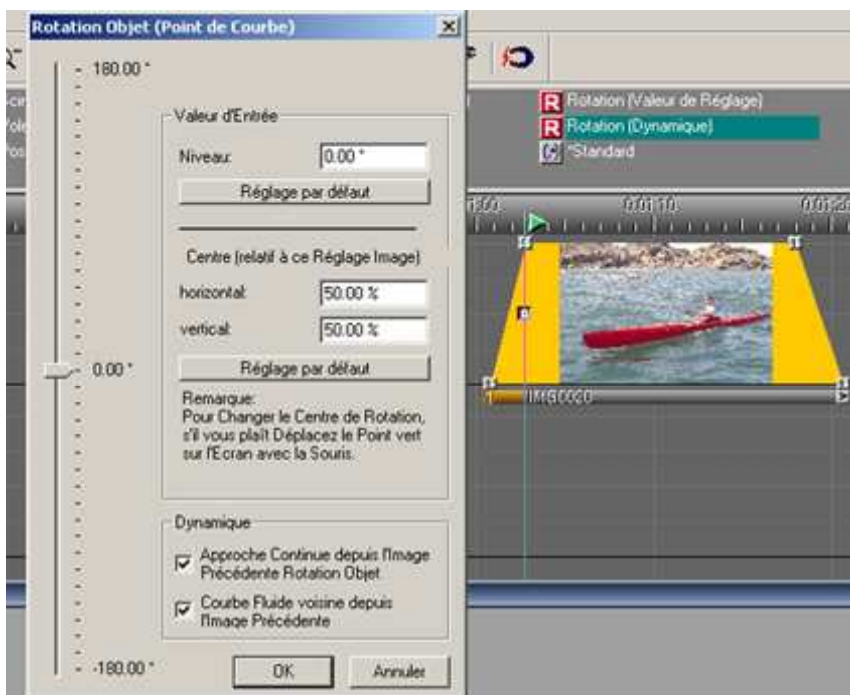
Rotation Objet (Point de Courbe)

180.00 °

0.00 °

-180.00 °

Valeur d'Entrée

Niveau: 0.00 °

Réglage par défaut

Centre (relatif à ce Réglage Image)

horizontal: 50.00 %

vertical: 50.00 %

Réglage par défaut

Remarque:
Pour Changer le Centre de Rotation, s'il vous plaît Déplacez le Point vert sur l'Ecran avec la Souris.

Dynamique

Approche Continue depuis l'Image Précédente Rotation Objet

Courbe Fluide voisine depuis l'Image Précédente

OK

Annuler

R Rotation (Valeur de Réglage)

R Rotation (Dynamique)

C *Standard

0:01:10

IMG0000